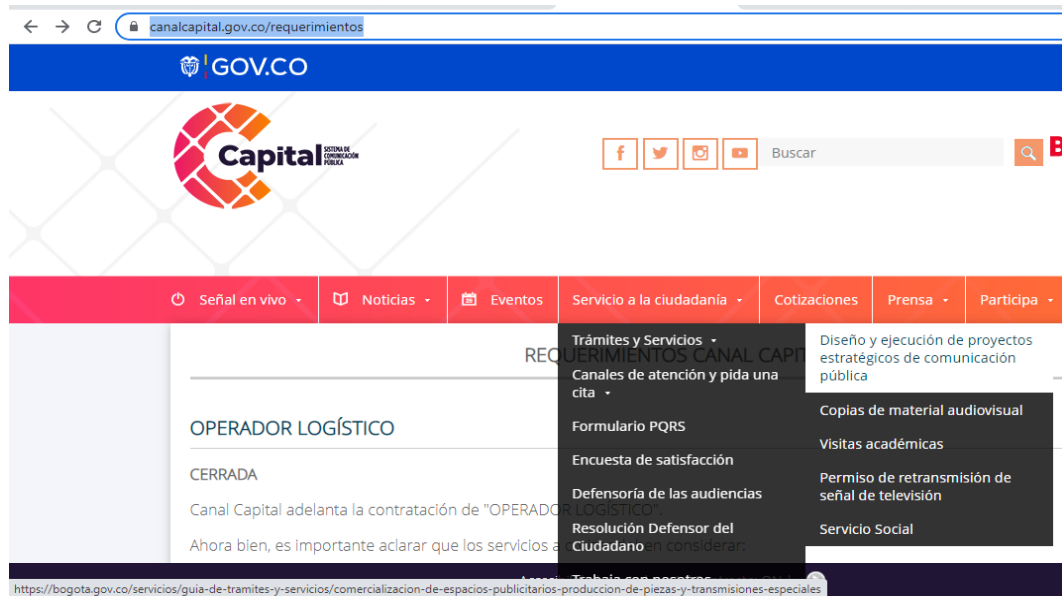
canalcapital.gov.co/requerimientos

GOV.CO

Capital SISTEMA DE COMUNICACIÓN PÚBLICA

Buscar

Señal en vivo ▾ Noticias ▾ Eventos Servicio a la ciudadanía ▾ Cotizaciones Prensa ▾ Participa ▾

Trámites y Servicios ▾
Canales de atención y pida una cita ▾
Formulario PQRS
Encuesta de satisfacción
Defensoría de las audiencias
Resolución Defensor del Ciudadano
Trabaja con nosotros

Diseño y ejecución de proyectos estratégicos de comunicación pública
Copias de material audiovisual
Visitas académicas
Permiso de retransmisión de señal de televisión
Servicio Social

REQUERIMIENTOS CANAL CAPIT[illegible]

OPERADOR LOGÍSTICO

CERRADA

Canal Capital adelanta la contratación de "OPERADOR LOGÍSTICO".

Ahora bien, es importante aclarar que los servicios a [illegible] en considerar:

https://bogota.gov.co/servicios/guia-de-tramites-y-servicios/comercializacion-de-espacios-publicitarios-produccion-de-piezas-y-transmisiones-especiales